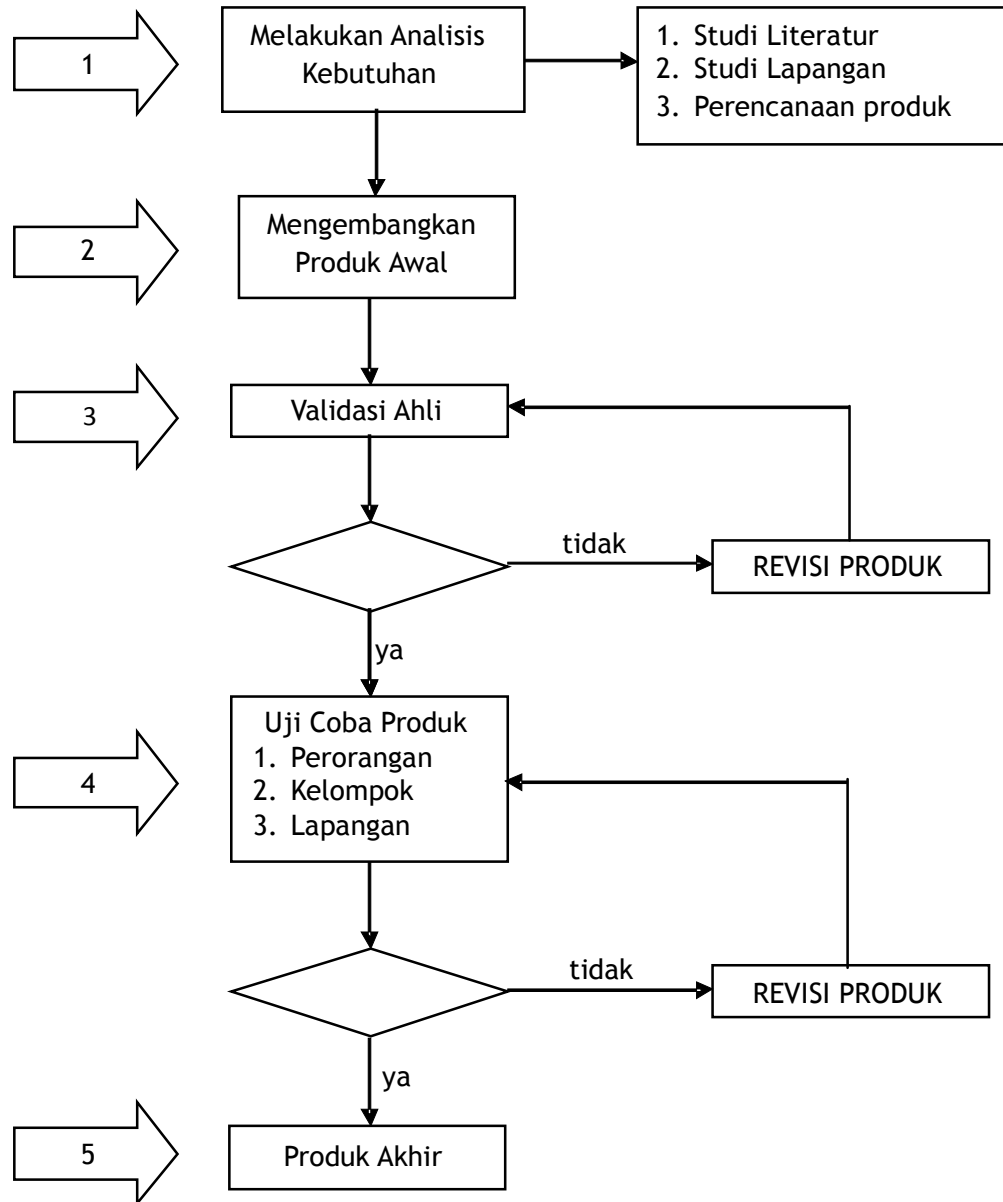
1

Melakukan Analisis Kebutuhan

1. Studi Literatur
2. Studi Lapangan
3. Perencanaan produk

2

Mengembangkan Produk Awal

3

Validasi Ahli

tidak

REVISI PRODUK

ya

4

Uji Coba Produk
1. Perorangan
2. Kelompok
3. Lapangan

tidak

REVISI PRODUK

ya

5

Produk Akhir